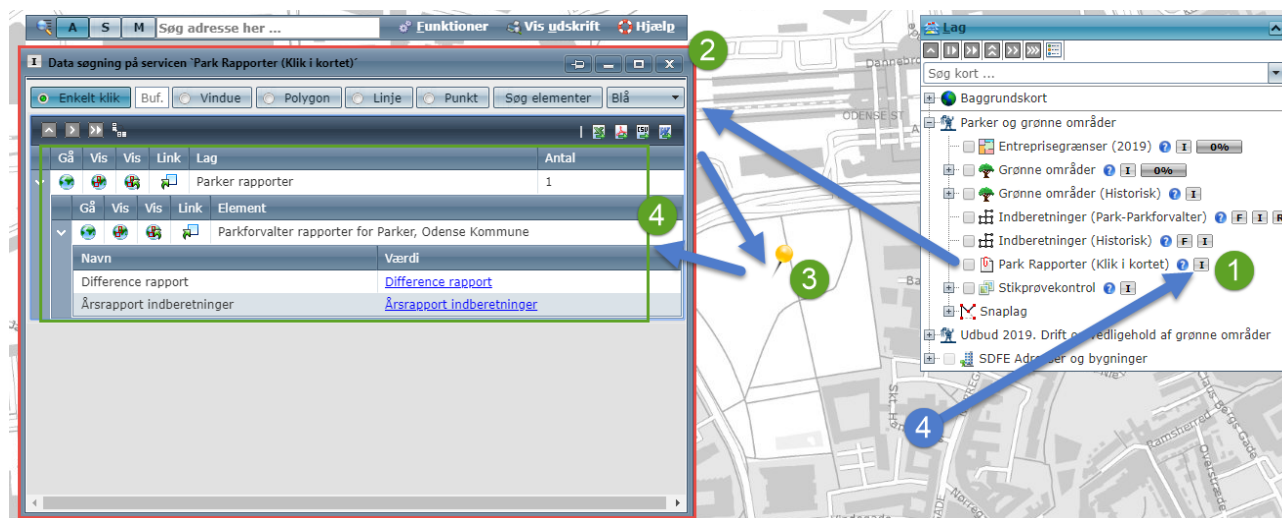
A S M Søg adresse her ... Funktioner Vis udskrift Hjælp

Data søgning på servicen 'Park Rapporter (Klik i kortet)'

Enkelt klik Buf. Vindue Polygon Linje Punkt Søg elementer Blå

| Gå | Vis | Vis | Link | Lag | Antal |
|---|---|---|---|---|---|
| | | | | Parker rapporter | 1 |

| Gå | Vis | Vis | Link | Element |
|---|---|---|---|---|
| | | | | Parkforvalter rapporter for Parker, Odense Kommune |

| Navn | Værdi |
|---|---|
| Difference rapport | Difference rapport |
| Årsrapport indberetninger | Årsrapport indberetninger |

2

4

3

Lag

Søg kort ...

Baggrundskort
Parker og grønne områder
Entreprisegrænser (2019) I 0%
Grønne områder I 0%
Grønne områder (Historisk) I
Indberetninger (Park-Parkforvalter) F I R
Indberetninger (Historisk) F I
Park Rapporter (Klik i kortet) I
Stikprøvekontrol I
Snaplag
Udbud 2019. Drift o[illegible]vedligehold af grønne områder
SDFE Adre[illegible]er og bygninger

1

4

ODENSE ST
Danneb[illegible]
Skt. K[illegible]
Ramsherred
Nørreg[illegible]
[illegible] Gade
Overgade